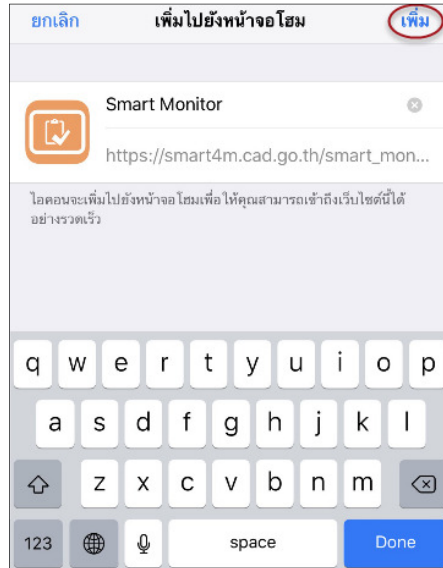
ยกเลิก เพิ่มไปยังหน้าจอโฮม เพิ่ม

Smart Monitor

https://smart4m.cad.go.th/smart_mon...

ไอคอนจะเพิ่มไปยังหน้าจอโฮมเพื่อให้คุณสามารถเข้าถึงเว็บไซต์นี้ได้อย่างรวดเร็ว

q w e r t y u i o p
a s d f g h j k l
z x c v b n m
123 space Done